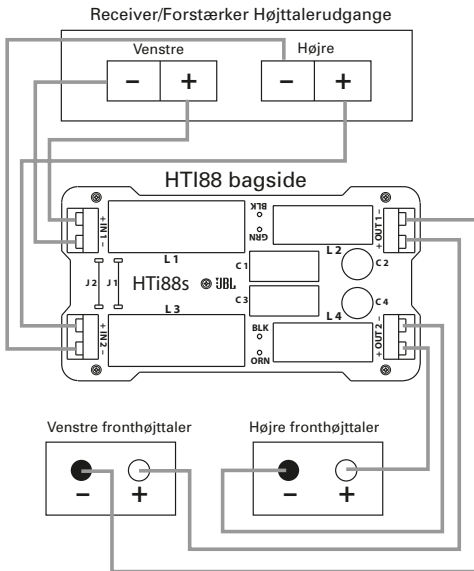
Receiver/Forstærker Højttalerudgange

Venstre

–

+

Højre

–

+

HTI88 bagside

+ IN 1 –

BLK

GRN

L 1

L 2

C 2

+ OUT 1 –

C 1

J 2

J 1

HTi88s

JBL

C 3

L 3

C 4

L 4

+ IN 2 –

BLK

ORN

– OUT 2 +

Venstre fronthøjttaler

–

+

Højre fronthøjttaler

–

+